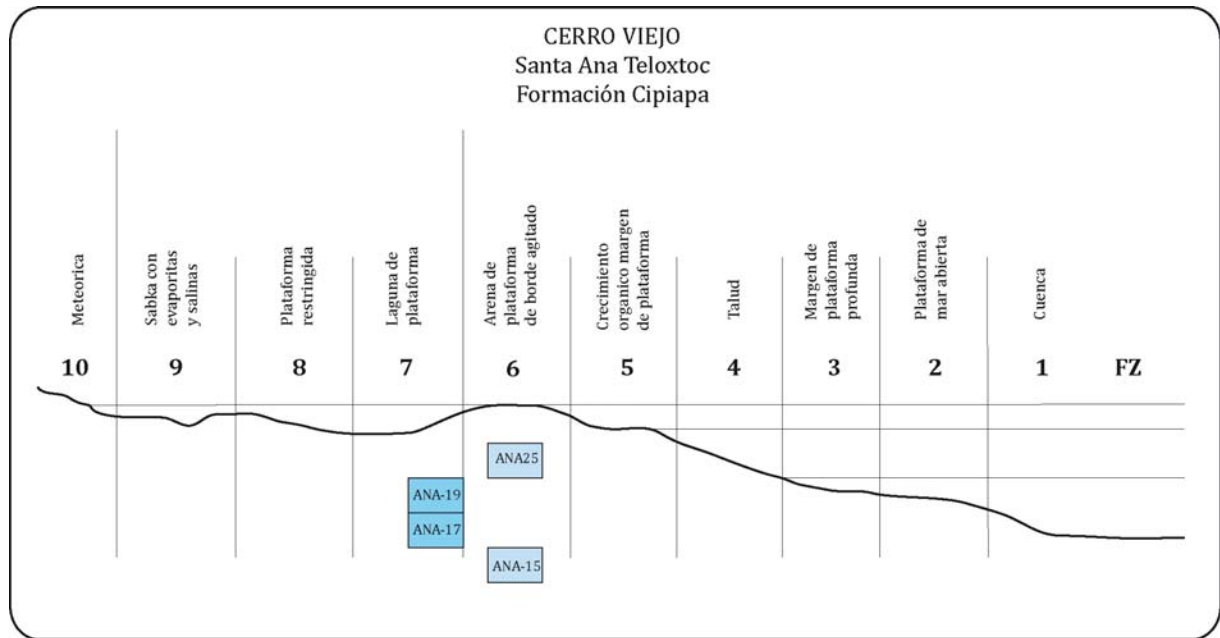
CERRO VIEJO
Santa Ana Teloxtoc
Formación Cipiapa

Meteorica
Sabka con evaporitas y salinas
Plataforma restringida
Laguna de plataforma
Arena de plataforma de borde agitado
Crecimiento organico margen de plataforma
Talud
Margen de plataforma profunda
Plataforma de mar abierta
Cuenca

10 9 8 7 6 5 4 3 2 1 FZ

ANA25
ANA-19
ANA-17
ANA-15